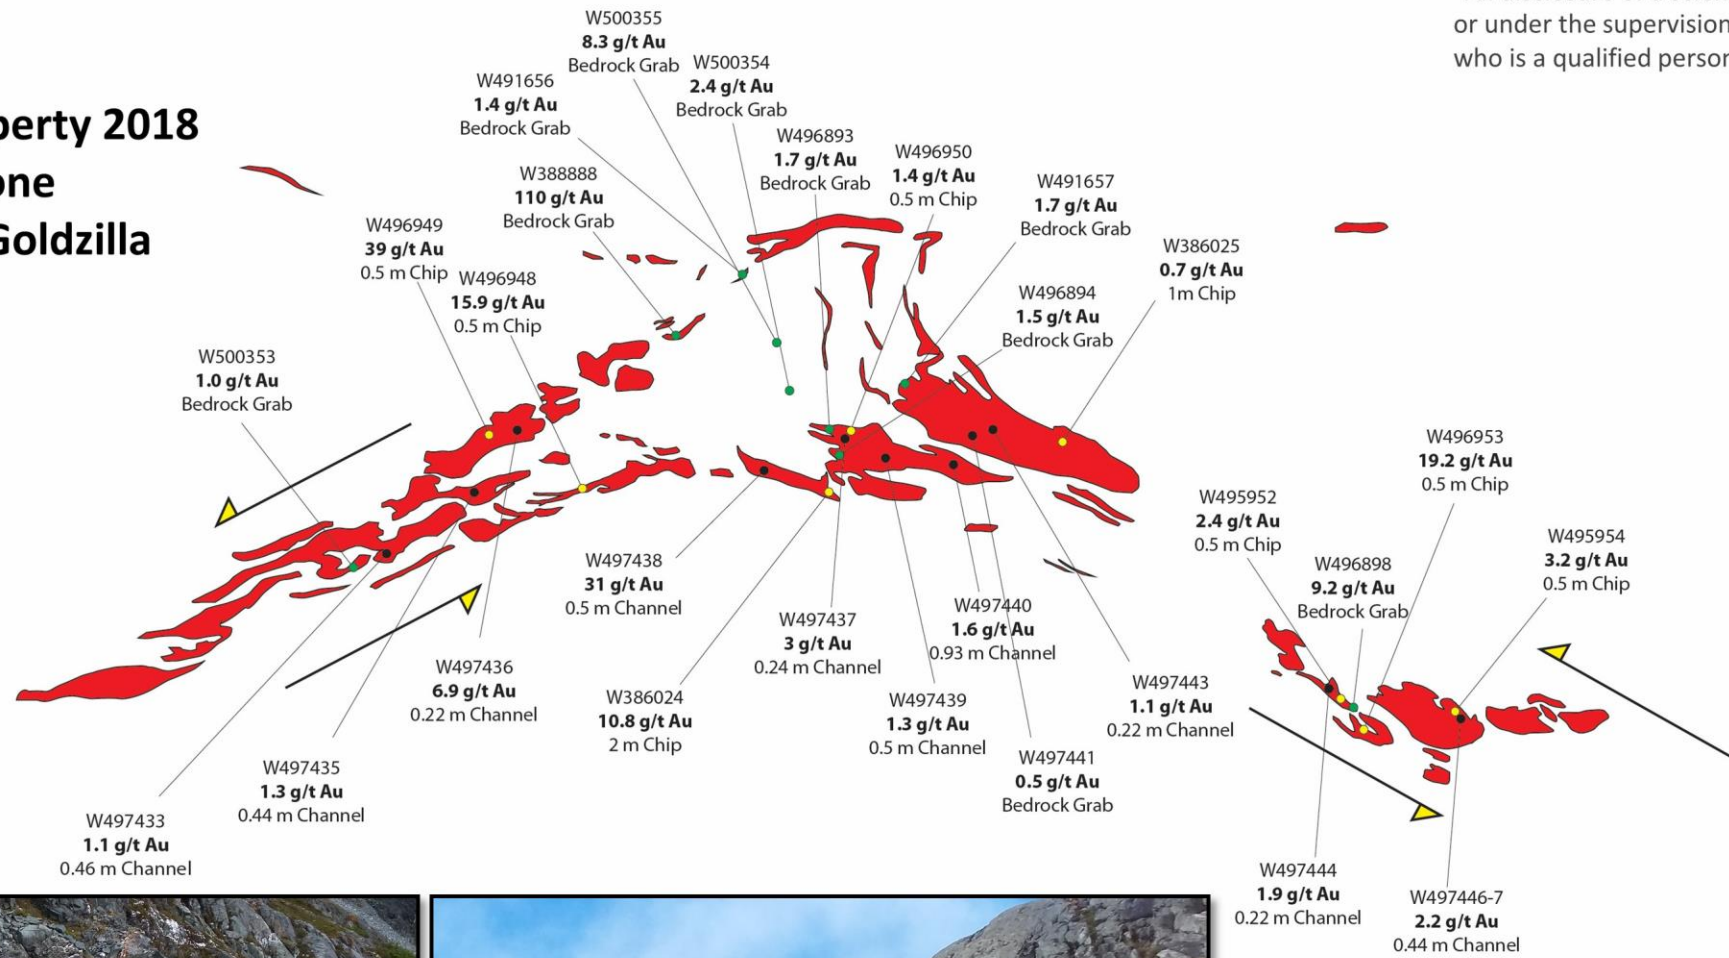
or under the supervision
who is a qualified person

perty 2018
one
Goldzilla

W500355
**8.3 g/t Au**
Bedrock Grab

W500354
**2.4 g/t Au**
Bedrock Grab

W491656
**1.4 g/t Au**
Bedrock Grab

W496893
**1.7 g/t Au**
Bedrock Grab

W496950
**1.4 g/t Au**
0.5 m Chip

W491657
**1.7 g/t Au**
Bedrock Grab

W388888
**110 g/t Au**
Bedrock Grab

W496949
**39 g/t Au**
0.5 m Chip

W496948
**15.9 g/t Au**
0.5 m Chip

W386025
**0.7 g/t Au**
1m Chip

W496894
**1.5 g/t Au**
Bedrock Grab

W500353
**1.0 g/t Au**
Bedrock Grab

W496953
**19.2 g/t Au**
0.5 m Chip

W495952
**2.4 g/t Au**
0.5 m Chip

W495954
**3.2 g/t Au**
0.5 m Chip

W496898
**9.2 g/t Au**
Bedrock Grab

W497438
**31 g/t Au**
0.5 m Channel

W497437
**3 g/t Au**
0.24 m Channel

W497440
**1.6 g/t Au**
0.93 m Channel

W497436
**6.9 g/t Au**
0.22 m Channel

W386024
**10.8 g/t Au**
2 m Chip

W497439
**1.3 g/t Au**
0.5 m Channel

W497443
**1.1 g/t Au**
0.22 m Channel

W497435
**1.3 g/t Au**
0.44 m Channel

W497441
**0.5 g/t Au**
Bedrock Grab

W497433
**1.1 g/t Au**
0.46 m Channel

W497444
**1.9 g/t Au**
0.22 m Channel

W497446-7
**2.2 g/t Au**
0.44 m Channel